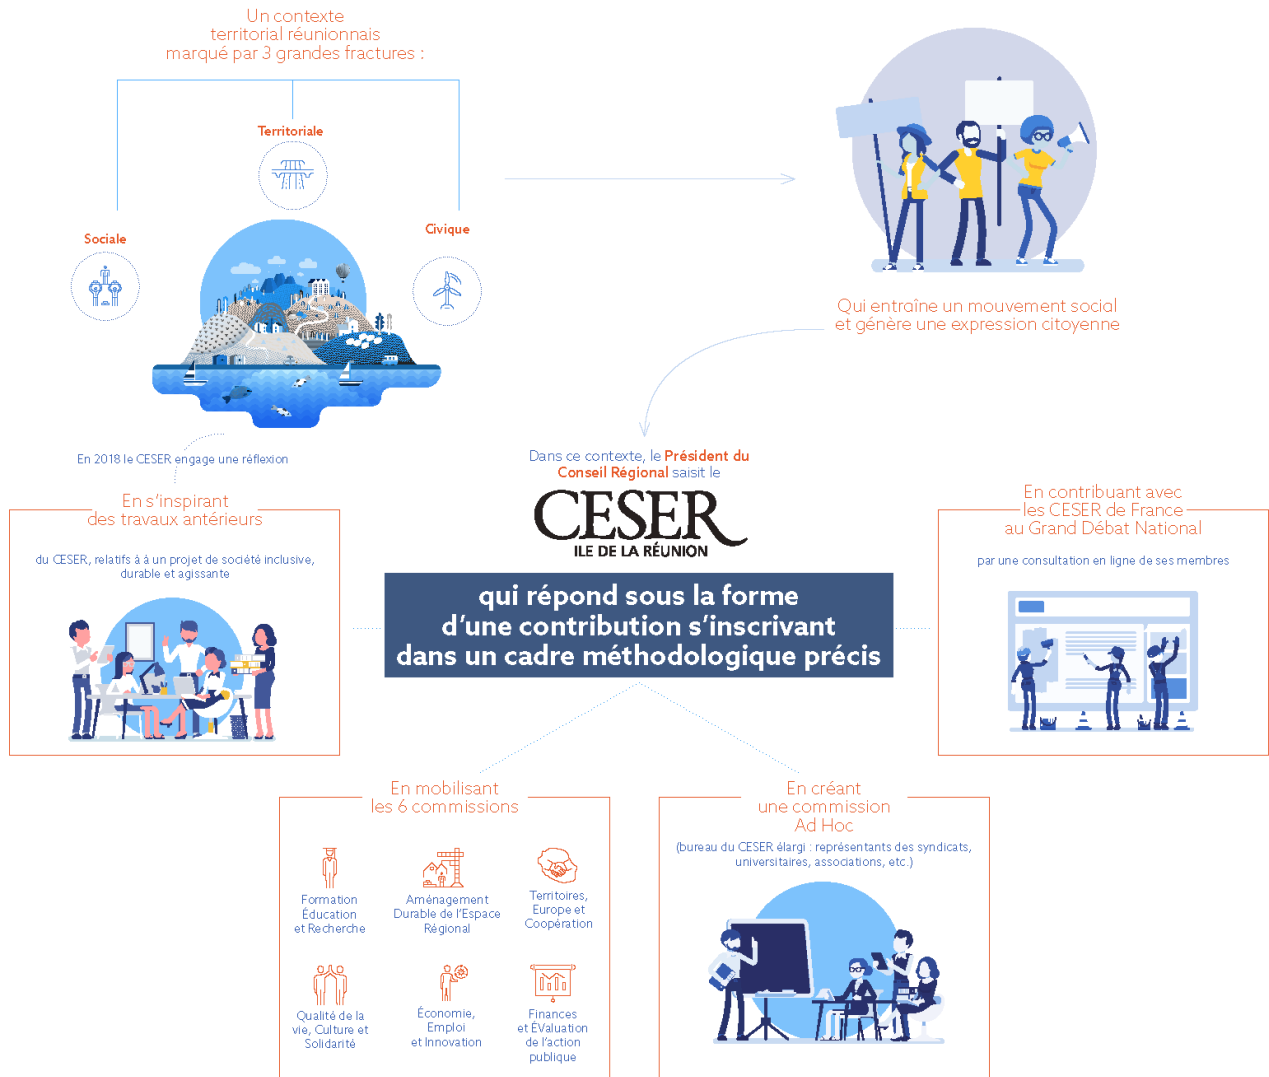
Un contexte territorial réunionnais marqué par 3 grandes fractures :

Territoriale

Sociale

Civique

Qui entraîne un mouvement social et génère une expression citoyenne

En 2018 le CESER engage une réflexion

Dans ce contexte, le Président du Conseil Régional saisit le

CESER
ILE DE LA RÉUNION

qui répond sous la forme d'une contribution s'inscrivant dans un cadre méthodologique précis

En s'inspirant des travaux antérieurs

du CESER, relatifs à à un projet de société inclusive, durable et agissante

En contribuant avec les CESER de France au Grand Débat National

par une consultation en ligne de ses membres

En mobilisant les 6 commissions

Formation Éducation et Recherche

Aménagement Durable de l'Espace Régional

Territoires, Europe et Coopération

Qualité de la vie, Culture et Solidarité

Économie, Emploi et Innovation

Finances et Évaluation de l'action publique

En créant une commission Ad Hoc

(bureau du CESER élargi : représentants des syndicats, universitaires, associations, etc.)